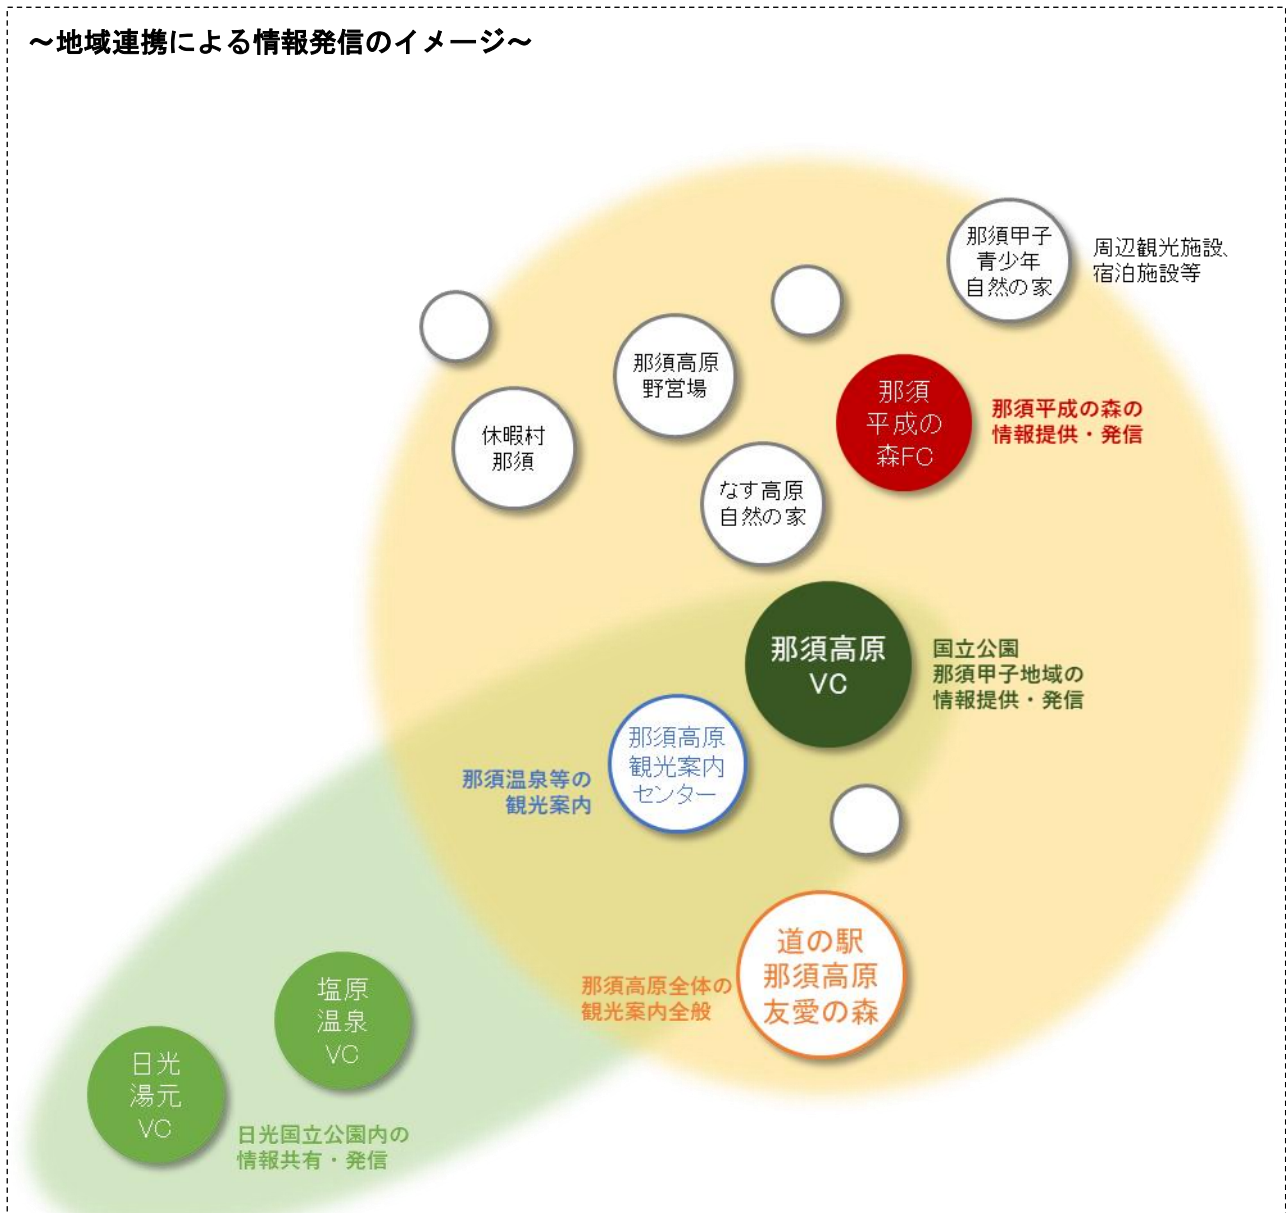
～地域連携による情報発信のイメージ～

那須甲子
青少年
自然の家

周辺観光施設、
宿泊施設等

那須高原
野営場

休暇村
那須

那須
平成の
森FC

那須平成の森の
情報提供・発信

なす高原
自然の家

那須高原
VC

国立公園
那須甲子地域の
情報提供・発信

那須高原
観光案内
センター

那須温泉等の
観光案内

道の駅
那須高原
友愛の森

那須高原全体の
観光案内全般

塩原
温泉
VC

日光
湯元
VC

日光国立公園内の
情報共有・発信